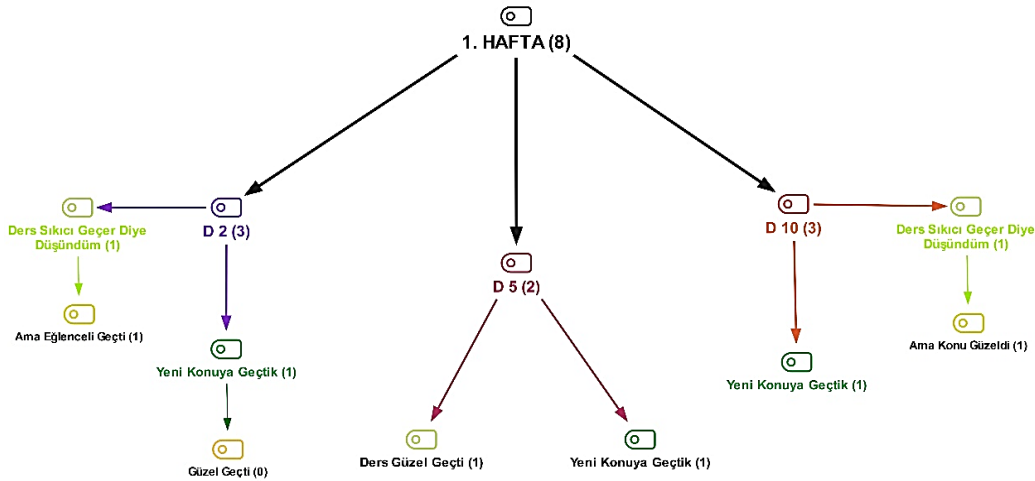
1. HAFTA (8)

D 2 (3)

Ders Sıkıcı Geçer Diye Düşündüm (1)

Ama Eğlenceli Geçti (1)

Yeni Konuya Geçtik (1)

Güzel Geçti (0)

D 5 (2)

Ders Güzel Geçti (1)

Yeni Konuya Geçtik (1)

D 10 (3)

Ders Sıkıcı Geçer Diye Düşündüm (1)

Ama Konu Güzeldi (1)

Yeni Konuya Geçtik (1)